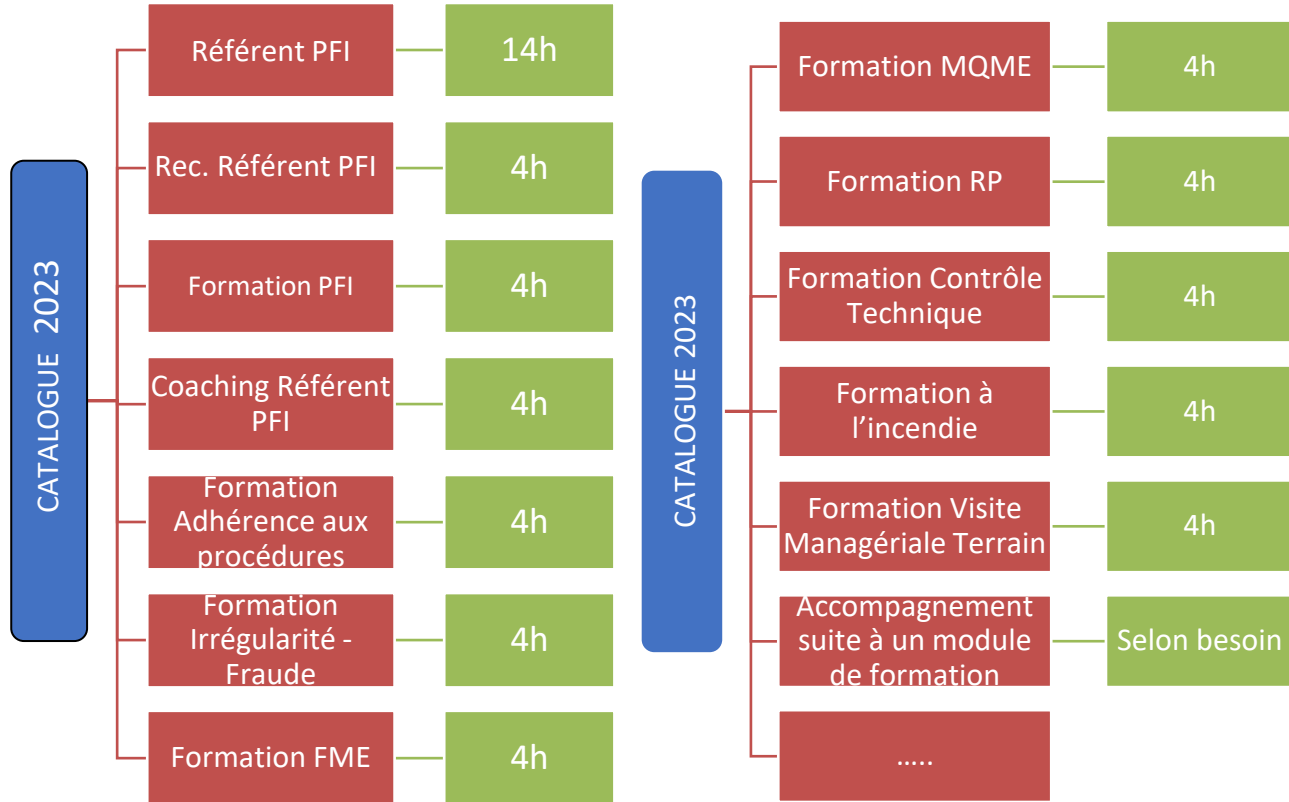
CATALOGUE 2023

Référent PFI
14h

Rec. Référent PFI
4h

Formation PFI
4h

Coaching Référent PFI
4h

Formation Adhérence aux procédures
4h

Formation Irrégularité - Fraude
4h

Formation FME
4h

CATALOGUE 2023

Formation MQME
4h

Formation RP
4h

Formation Contrôle Technique
4h

Formation à l'incendie
4h

Formation Visite Managériale Terrain
4h

Accompagnement suite à un module de formation
Selon besoin

…..